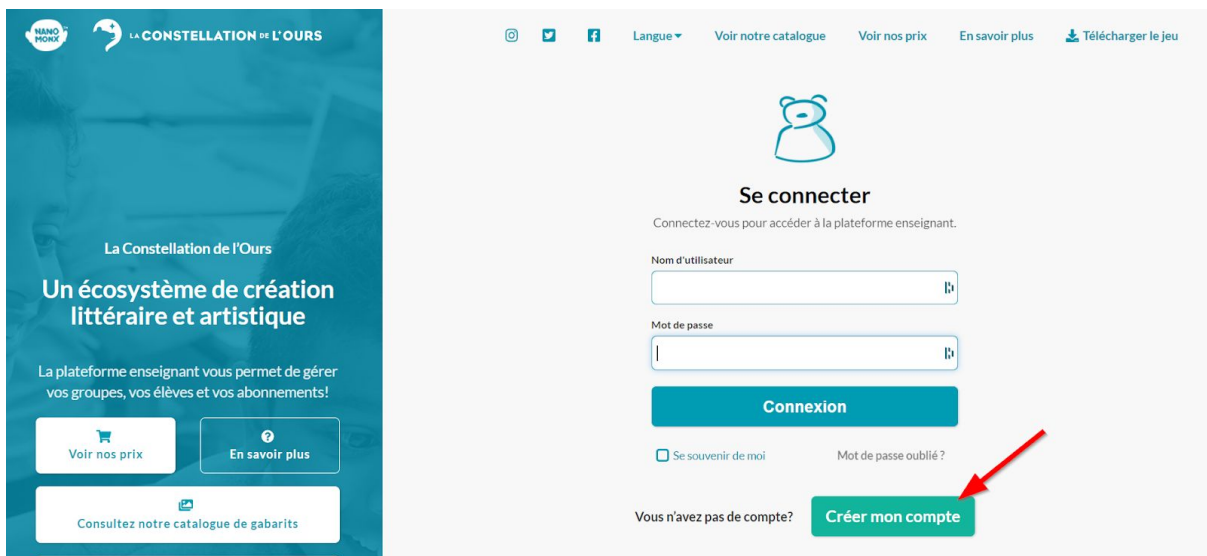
NANO MONX LA CONSTELLATION DE L'OURS

Langue Voir notre catalogue Voir nos prix En savoir plus Télécharger le jeu

La Constellation de l'Ours

Un écosystème de création littéraire et artistique

La plateforme enseignant vous permet de gérer vos groupes, vos élèves et vos abonnements!

Voir nos prix

En savoir plus

Consultez notre catalogue de gabarits

Se connecter

Connectez-vous pour accéder à la plateforme enseignant.

Nom d'utilisateur

Mot de passe

Connexion

Se souvenir de moi

Mot de passe oublié ?

Vous n'avez pas de compte?

Créer mon compte